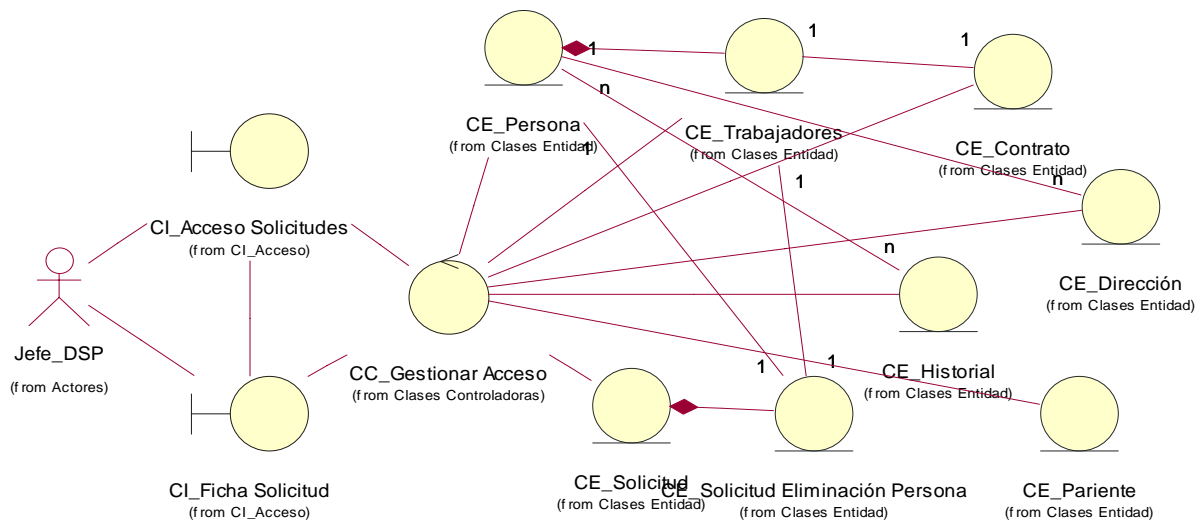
1
1
1
n
1
CE_Persona
(f rom Clases Entidad)
CE_Trabajadores
(f rom Clases Entidad)
CE_Contrato
(f rom Clases Entidad)
1
n
CI_Acceso Solicitudes
(f rom CI_Acceso)
n
CE_Dirección
(f rom Clases Entidad)
Jefe_DSP
(f rom Actores)
CC_Gestionar Acceso
(f rom Clases Controladoras)
1
1
CE_Historial
(f rom Clases Entidad)
CI_Ficha Solicitud
(f rom CI_Acceso)
CE_Solicitud
(f rom Clases Entidad)
CE_Solicitud Eliminación Persona
(f rom Clases Entidad)
CE_Pariente
(f rom Clases Entidad)